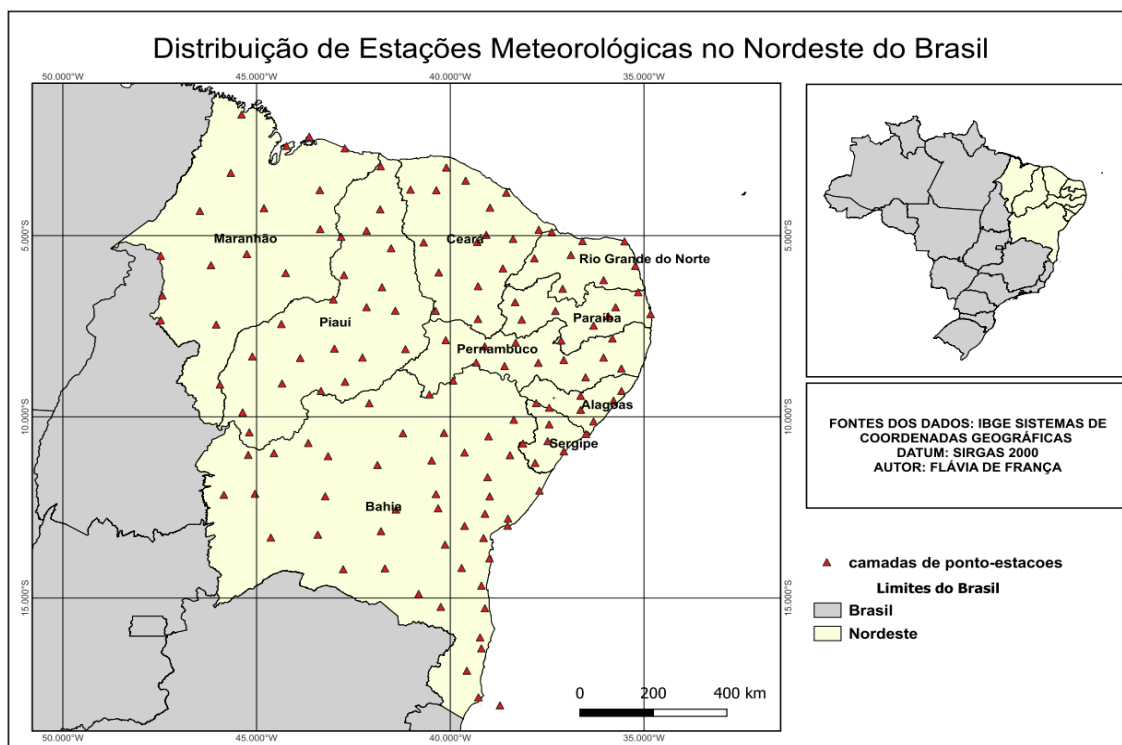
Distribuição de Estações Meteorológicas no Nordeste do Brasil

50.000°W 45.000°W 40.000°W 35.000°W

5.000°S 5.000°S

10.000°S 10.000°S

15.000°S 15.000°S

Maranhão

Ceará

Rio Grande do Norte

Piauí

Paraíba

Pernambuco

Alagoas

Sergipe

Bahia

0 200 400 km

50.000°W 45.000°W 40.000°W 35.000°W

FONTES DOS DADOS: IBGE SISTEMAS DE COORDENADAS GEOGRÁFICAS
DATUM: SIRGAS 2000
AUTOR: FLÁVIA DE FRANÇA

camadas de ponto-estacoes

Limites do Brasil

Brasil

Nordeste